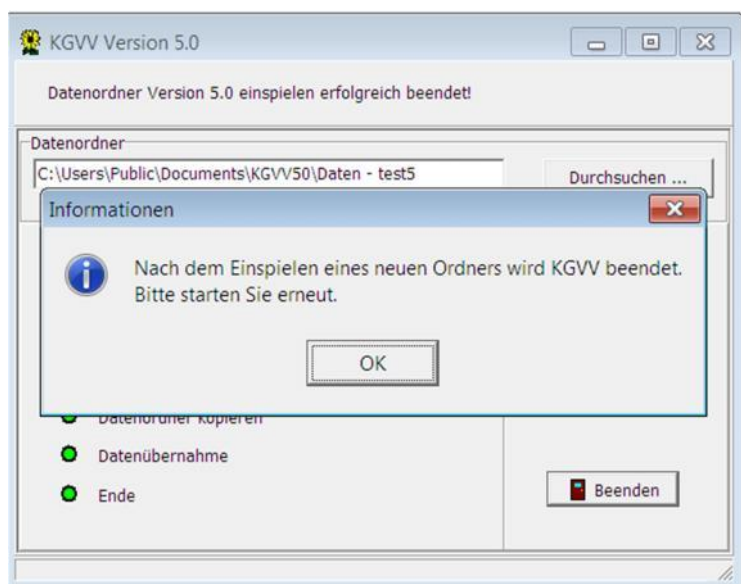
KGVV Version 5.0

Datenordner Version 5.0 einspielen erfolgreich beendet!

Datenordner

C:\Users\Public\Documents\KGVV50\Daten - test5

Durchsuchen ...

Informationen

Nach dem Einspielen eines neuen Ordners wird KGVV beendet. Bitte starten Sie erneut.

OK

Datenordner kopieren

Datenübernahme

Ende

Beenden